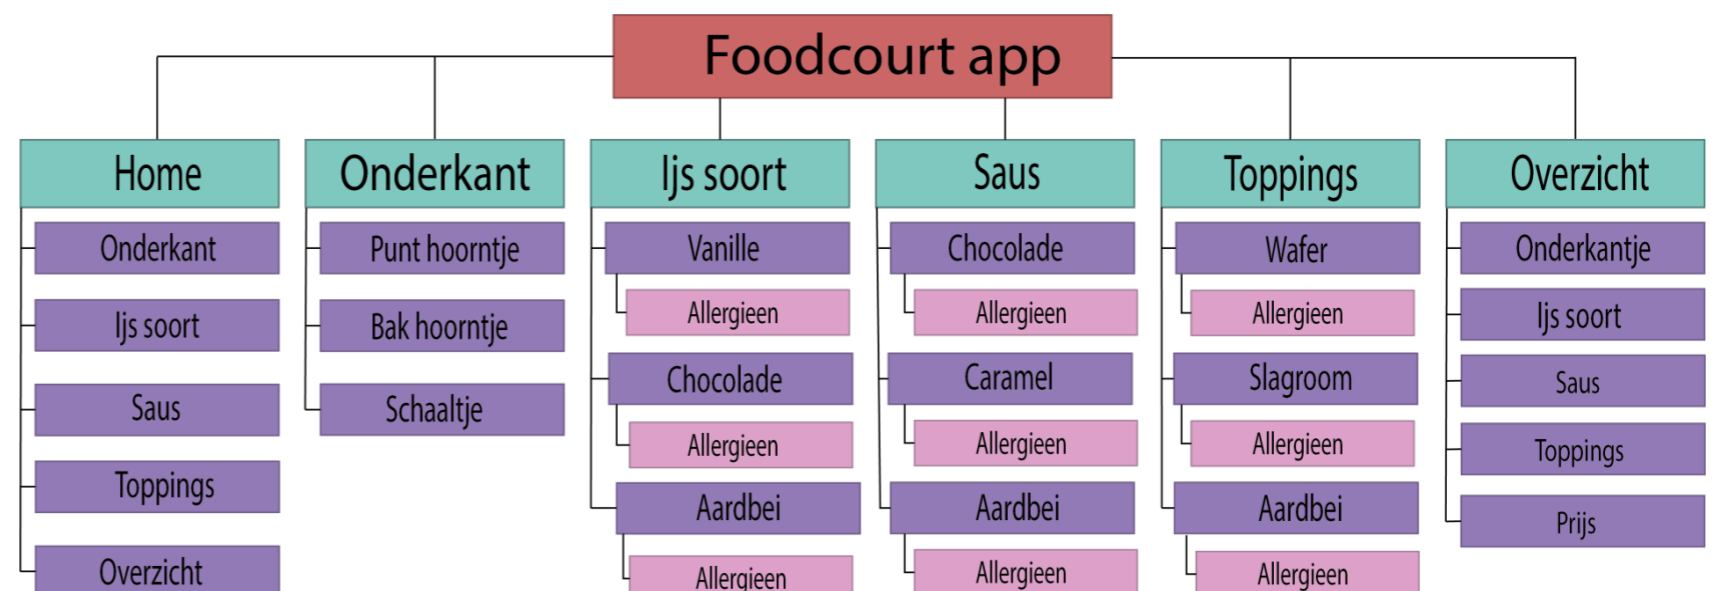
Foodcourt app

Home
Onderkant
Ijs soort
Saus
Toppings
Overzicht

Onderkant
Punt hoorntje
Bak hoorntje
Schaaltje

Ijs soort
Vanille
Allergieen
Chocolade
Allergieen
Aardbei
Allergieen

Saus
Chocolade
Allergieen
Caramel
Allergieen
Aardbei
Allergieen

Toppings
Wafer
Allergieen
Slagroom
Allergieen
Aardbei
Allergieen

Overzicht
Onderkantje
Ijs soort
Saus
Toppings
Prijs